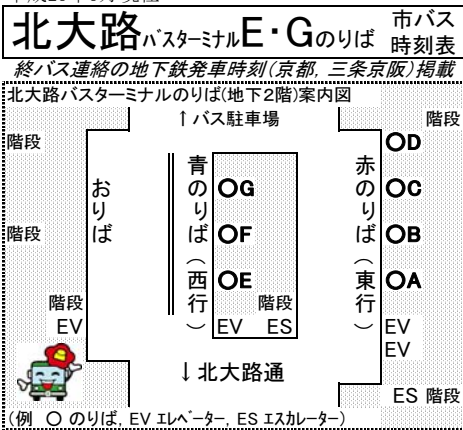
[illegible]
北大路バスターミナルE・Gのりば 市バス時刻表
終バス連絡の地下鉄発車時刻(京都,三条京阪)掲載
北大路バスターミナルのりば(地下2階)案内図
↑バス駐車場
階段
階段
階段
おりば
青のりば(西行)
OG
OF
OE
赤のりば(東行)
OD
OC
OB
OA
階段
EV
階段
EV ES
EV
EV
↓北大路通
ES 階段
(例 O のりば, EV エレベーター, ES エスカレーター)